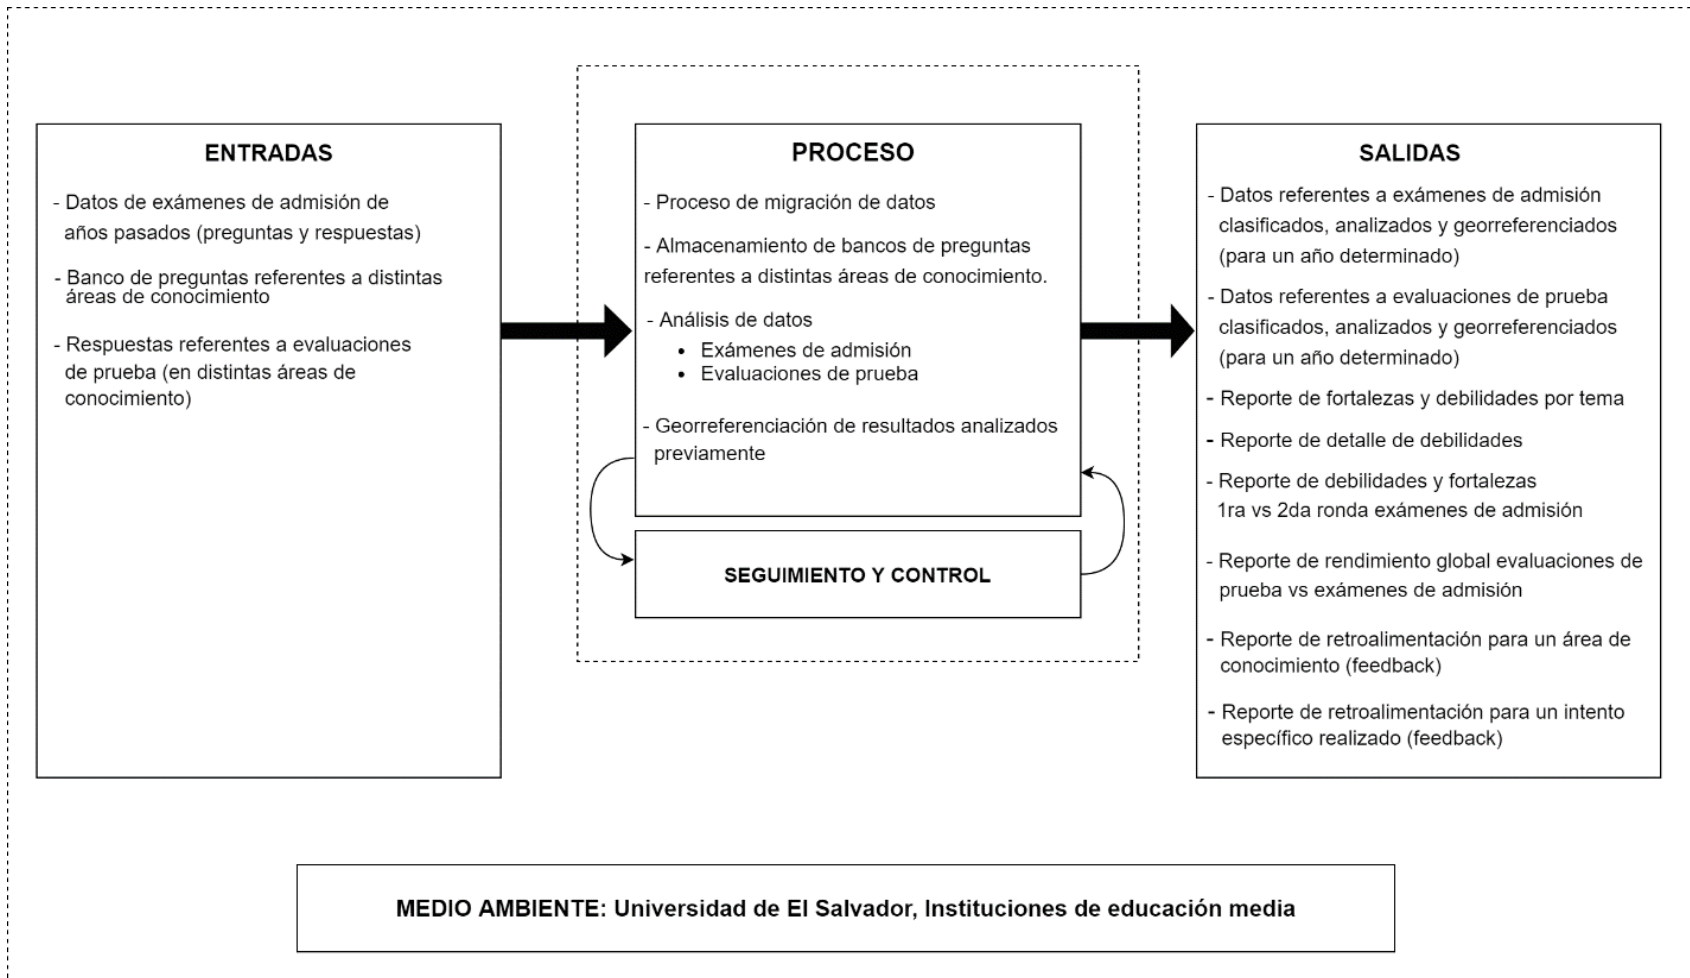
ENTRADAS

- Datos de exámenes de admisión de años pasados (preguntas y respuestas)

- Banco de preguntas referentes a distintas áreas de conocimiento

- Respuestas referentes a evaluaciones de prueba (en distintas áreas de conocimiento)

PROCESO

- Proceso de migración de datos

- Almacenamiento de bancos de preguntas referentes a distintas áreas de conocimiento.

- Análisis de datos
• Exámenes de admisión
• Evaluaciones de prueba

- Georreferenciación de resultados analizados previamente

SEGUIMIENTO Y CONTROL

SALIDAS

- Datos referentes a exámenes de admisión clasificados, analizados y georreferenciados (para un año determinado)

- Datos referentes a evaluaciones de prueba clasificados, analizados y georreferenciados (para un año determinado)

- Reporte de fortalezas y debilidades por tema

- Reporte de detalle de debilidades

- Reporte de debilidades y fortalezas 1ra vs 2da ronda exámenes de admisión

- Reporte de rendimiento global evaluaciones de prueba vs exámenes de admisión

- Reporte de retroalimentación para un área de conocimiento (feedback)

- Reporte de retroalimentación para un intento específico realizado (feedback)

MEDIO AMBIENTE: Universidad de El Salvador, Instituciones de educación media